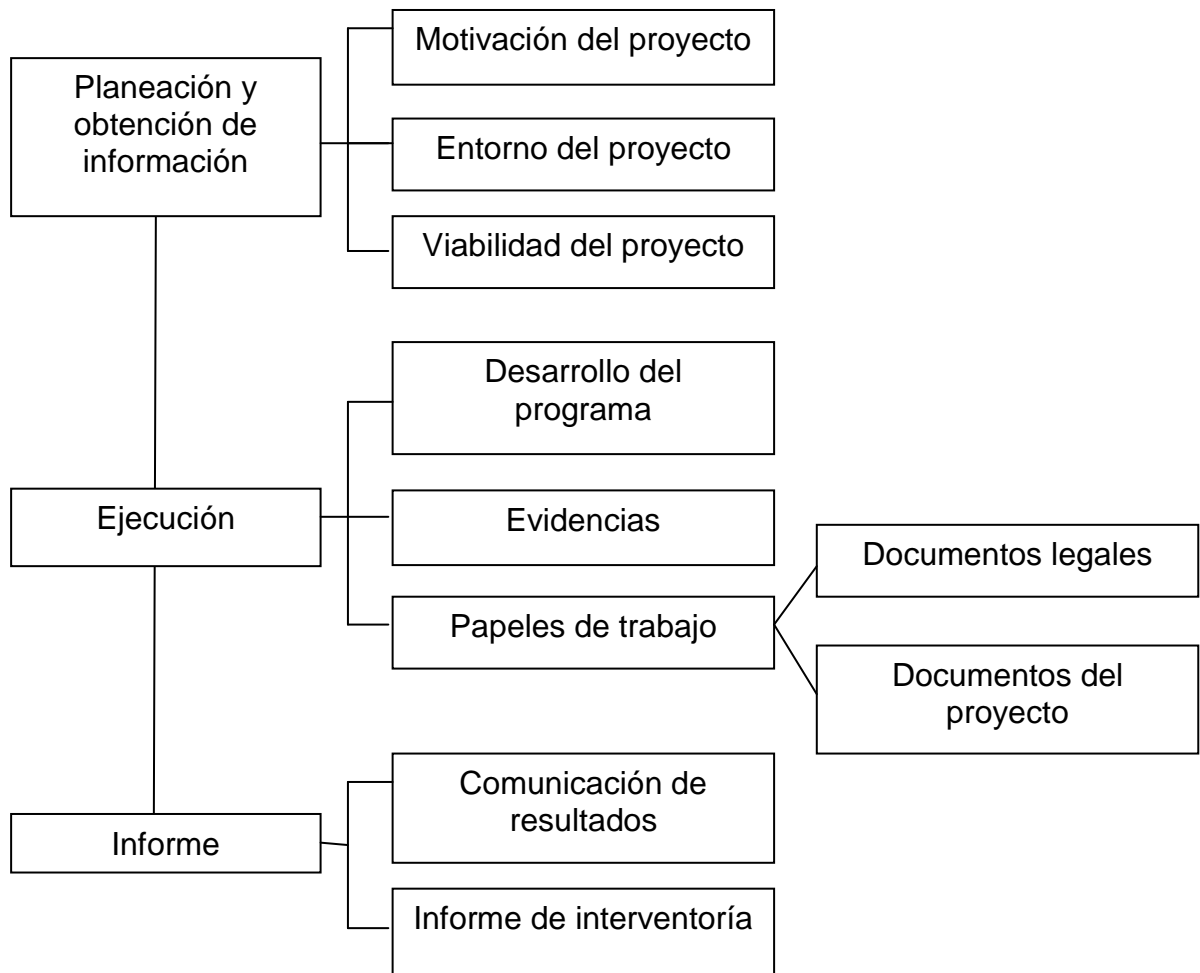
Planeación y obtención de información

Motivación del proyecto

Entorno del proyecto

Viabilidad del proyecto

Ejecución

Desarrollo del programa

Evidencias

Papeles de trabajo

Documentos legales

Documentos del proyecto

Informe

Comunicación de resultados

Informe de interventoría